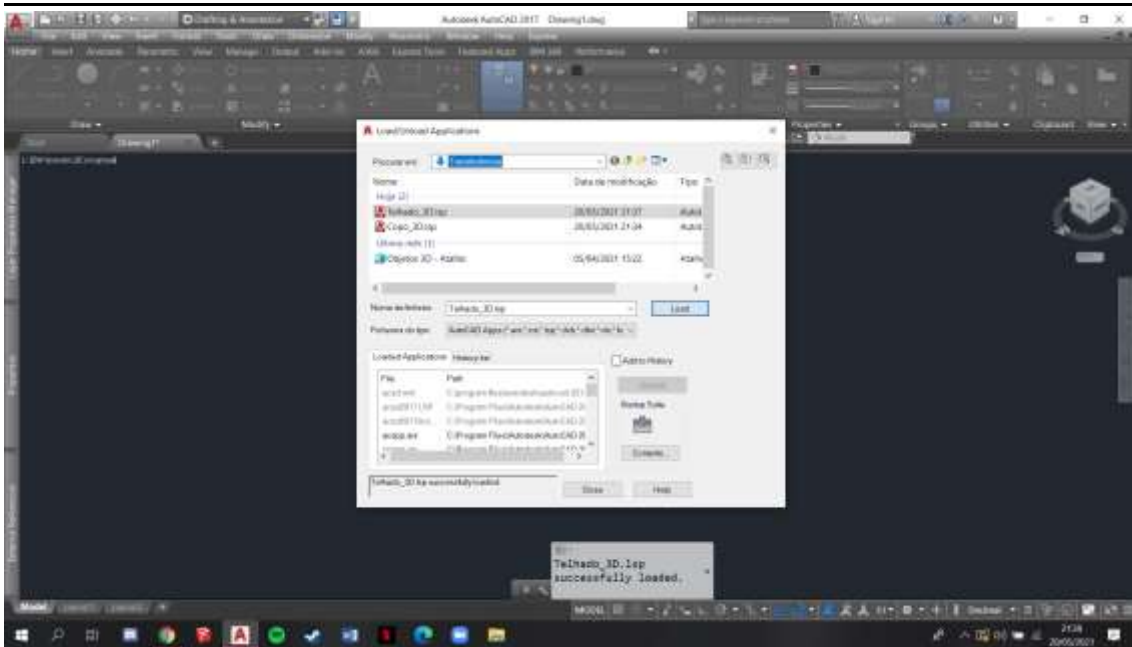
Drafting & Annotation

Autodesk AutoCAD 2017 Drawing1.dwg

Draw

Modify

Drawing1*

Load/Unload Applications

Procurar em: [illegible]

Nome

Data de modificação

Tipo

Hoje (2)

Telhado_3D.lsp

20/05/2021 21:37

AutoL

Copo_3D.lsp

20/05/2021 21:34

AutoL

Último mês (1)

Objetos 3D - Atalho

05/04/2021 15:22

Atalho

Nome do ficheiro:

Telhado_3D.lsp

Load

Ficheiros do tipo:

AutoCAD Apps (*.arx;*.crx;*.lsp;*.dvb;*.dbx;*.vlx;*.fa

Loaded Applications

History list

Add to History

File

Path

acad.mnl

C:\Program Files\Autodesk\AutoCAD 20

acad2017.LSP

C:\Program Files\Autodesk\AutoCAD 2

acad2017doc...

C:\Program Files\Autodesk\AutoCAD 2

acapp.arx

C:\Program Files\Autodesk\AutoCAD 2

Unload

Startup Suite

Contents...

Telhado_3D.lsp successfully loaded.

Close

Help

Telhado_3D.lsp
successfully loaded.

Model

Layout1

Layout2

MODEL

Decimal

21:38
20/05/2021